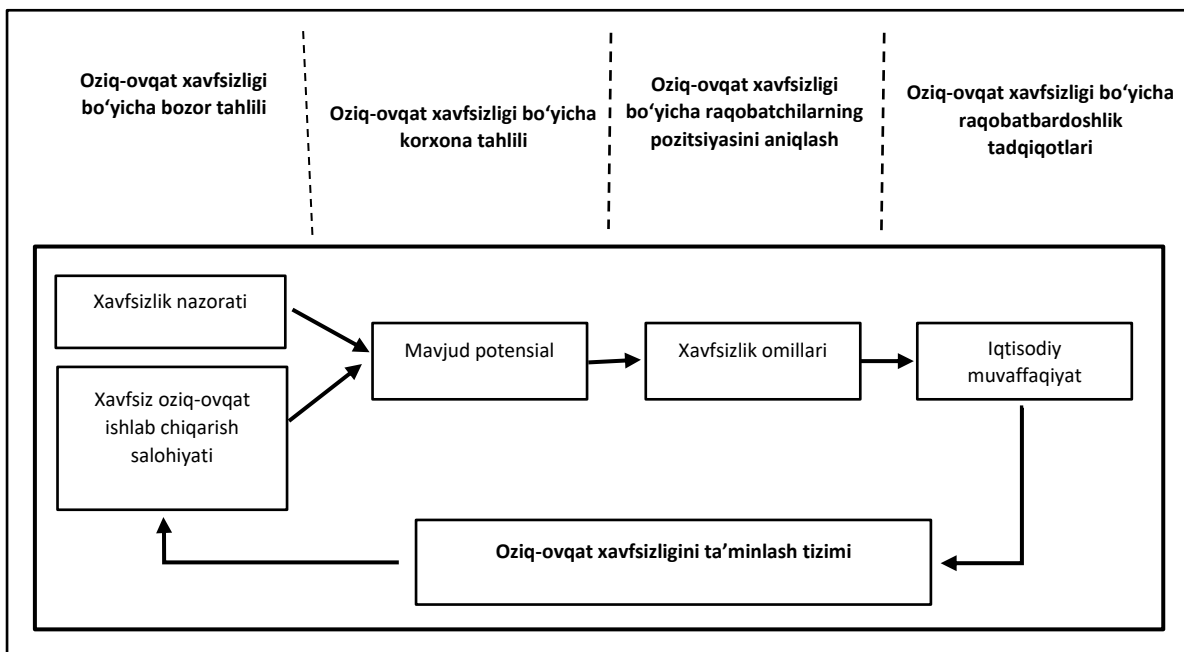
Oziq-ovqat xavfsizligi bo'yicha bozor tahlili

Oziq-ovqat xavfsizligi bo'yicha korxona tahlili

Oziq-ovqat xavfsizligi bo'yicha raqobatchilarning pozitsiyasini aniqlash

Oziq-ovqat xavfsizligi bo'yicha raqobatbardoshlik tadqiqotlari

Xavfsizlik nazorati

Xavfsiz oziq-ovqat ishlab chiqarish salohiyati

Mavjud potensial

Xavfsizlik omillari

Iqtisodiy muvaffaqiyat

Oziq-ovqat xavfsizligini ta'minlash tizimi